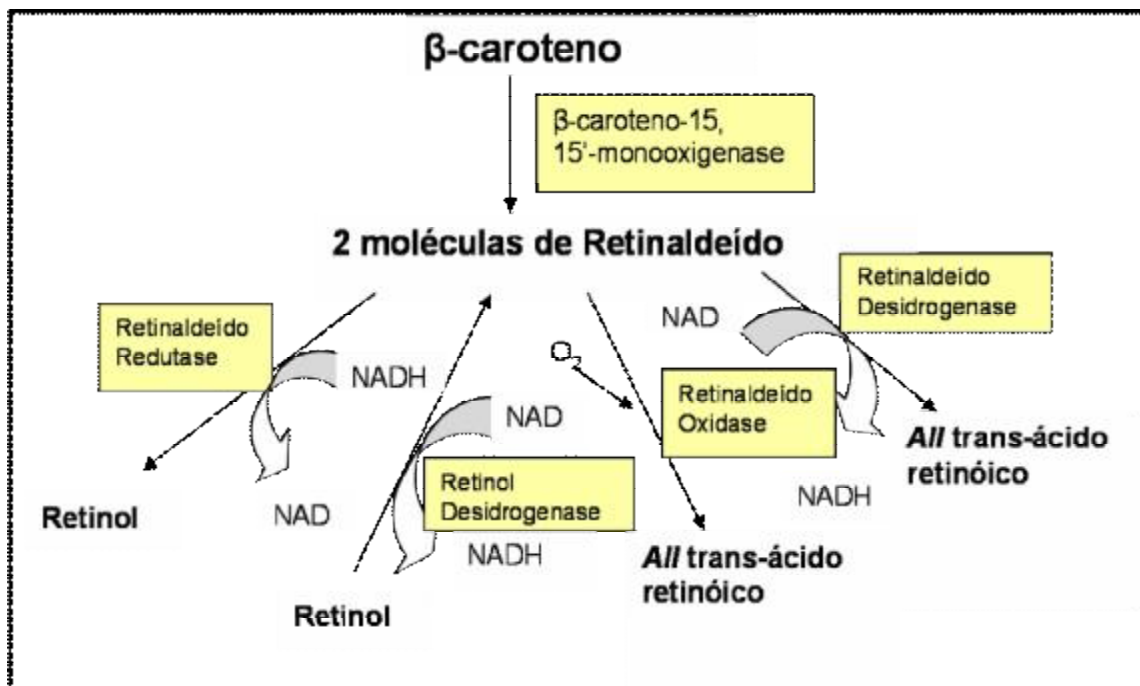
β-caroteno

β-caroteno-15, 15'-monooxigenase

2 moléculas de Retinaldeído

Retinaldeido Desidrogenase

NAD

Retinaldeido Redutase

NADH

$O_2$

Retinaldeido Oxidase

NAD

*All* trans-ácido retinóico

Retinol

NAD

Retinol Desidrogenase

NADH

NADH

*All* trans-ácido retinóico

Retinol